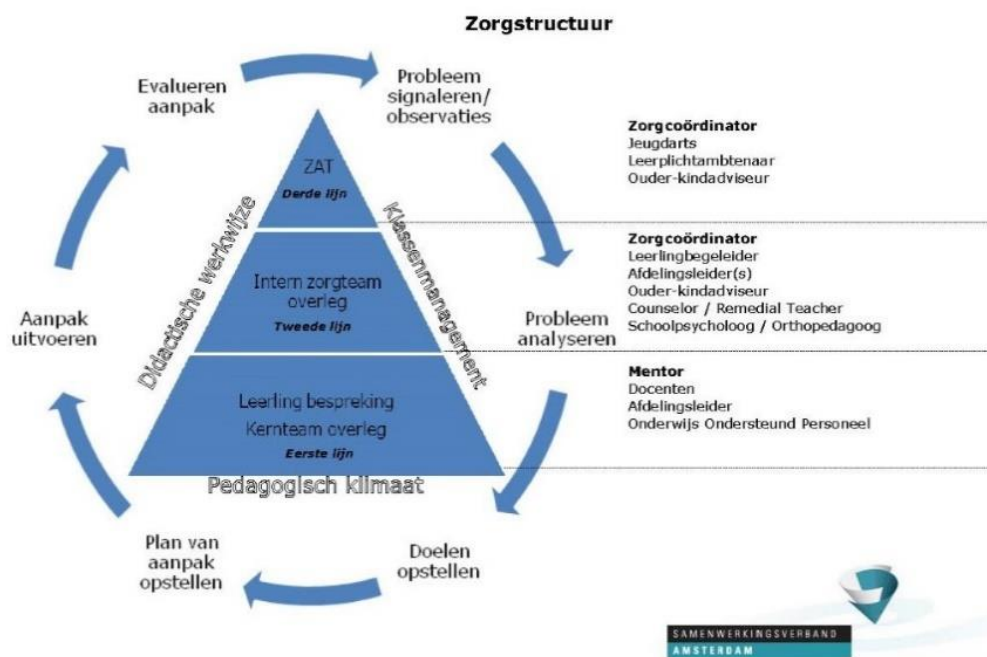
Zorgstructuur

Evalueren aanpak

Probleem signaleren/ observaties

ZAT
Derde lijn

Intern zorgteam overleg
Tweede lijn

Leerling bespreking
Kernteam overleg
Eerste lijn

Didactische werkwijze

Klassenmanagement

Pedagogisch klimaat

Aanpak uitvoeren

Probleem analyseren

Plan van aanpak opstellen

Doelen opstellen

Zorgcoördinator
Jeugdarts
Leerplichtambtenaar
Ouder-kindadviseur

Zorgcoördinator
Leerlingbegeleider
Afdelingsleider(s)
Ouder-kindadviseur
Counselor / Remedial Teacher
Schoolpsycholoog / Orthopedagoog

Mentor
Docenten
Afdelingsleider
Onderwijs Ondersteund Personeel

SAMENWERKINGSVERBAND
AMSTERDAM